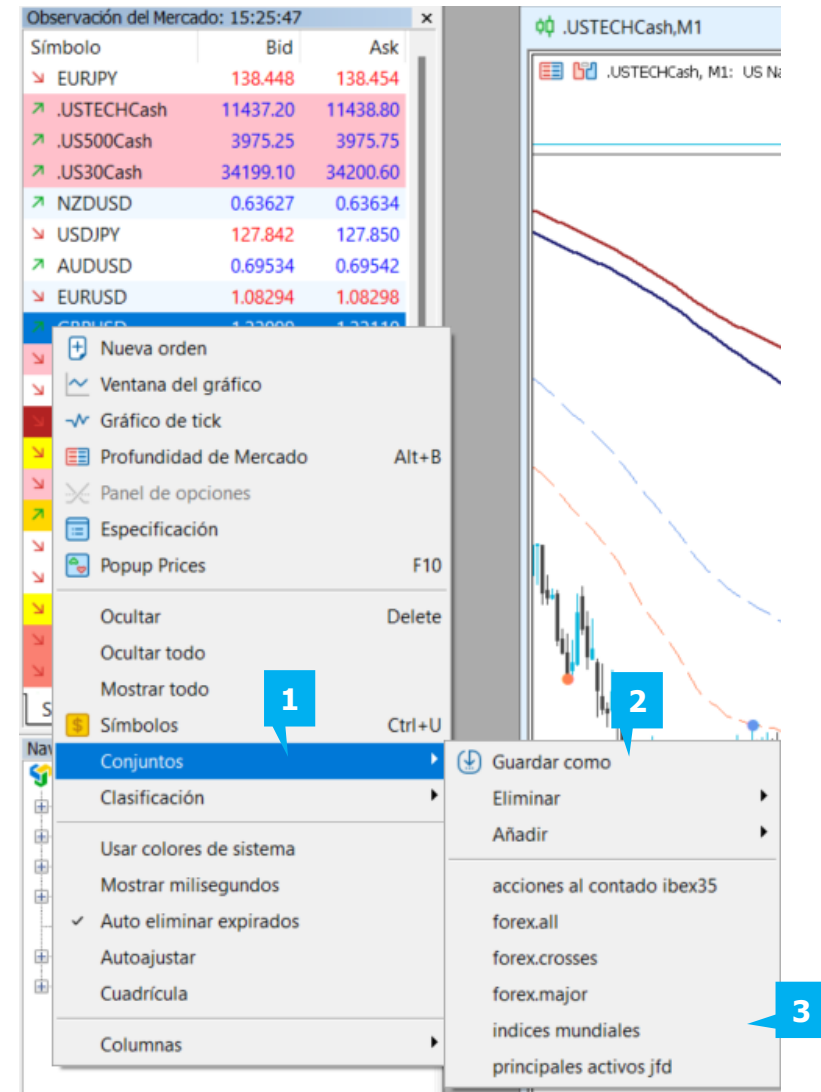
Observación del Mercado: 15:25:47 ×

| Símbolo | Bid | Ask |
|---|---|---|
| EURJPY | 138.448 | 138.454 |
| .USTECHCash | 11437.20 | 11438.80 |
| .US500Cash | 3975.25 | 3975.75 |
| .US30Cash | 34199.10 | 34200.60 |
| NZDUSD | 0.63627 | 0.63634 |
| USDJPY | 127.842 | 127.850 |
| AUDUSD | 0.69534 | 0.69542 |
| EURUSD | 1.08294 | 1.08298 |
| GBPUSD | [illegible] | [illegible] |

.USTECHCash,M1

.USTECHCash, M1: US Na

Nueva orden
Ventana del gráfico
Gráfico de tick
Profundidad de Mercado Alt+B
Panel de opciones
Especificación
Popup Prices F10
Ocultar Delete
Ocultar todo
Mostrar todo
Símbolos Ctrl+U
Conjuntos
Clasificación
Usar colores de sistema
Mostrar milisegundos
Auto eliminar expirados
Autoajustar
Cuadrícula
Columnas

Guardar como
Eliminar
Añadir
acciones al contado ibex35
forex.all
forex.crosses
forex.major
indices mundiales
principales activos jfd

1
2
3

S
Nav